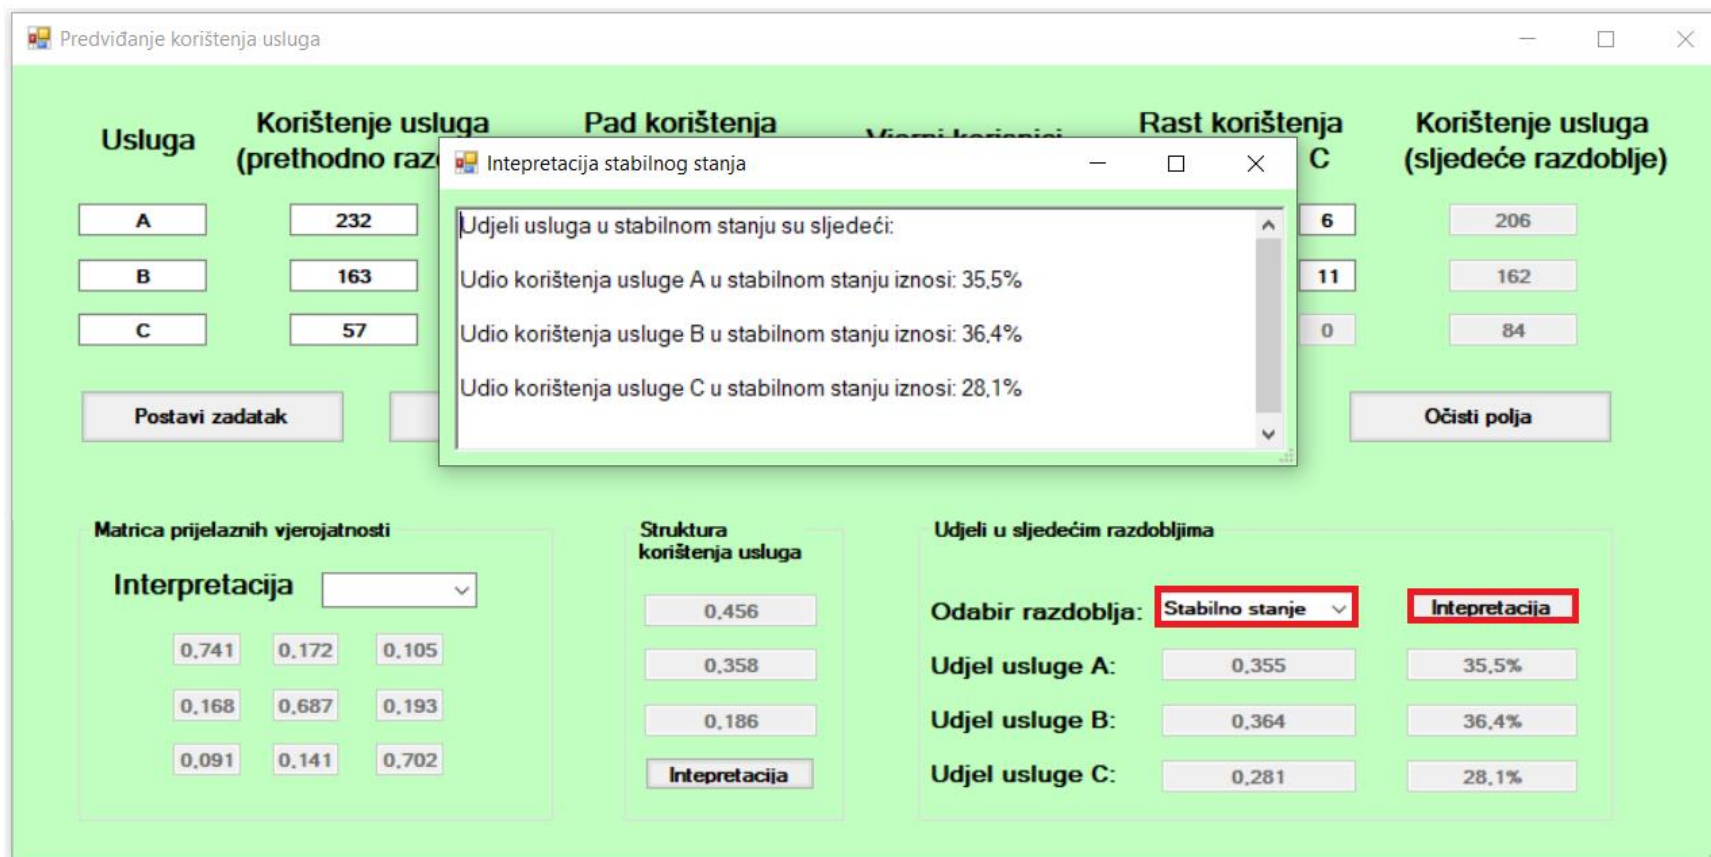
Predviđanje korištenja usluga

Usluga

Korištenje usluga (prethodno raz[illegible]

Pad korištenja

Rast korištenja C

Korištenje usluga (sljedeće razdoblje)

A
232
6
206

B
163
11
162

C
57
0
84

Postavi zadatak

Očisti polja

Intepretacija stabilnog stanja

Udjeli usluga u stabilnom stanju su sljedeći:

Udio korištenja usluge A u stabilnom stanju iznosi: 35,5%

Udio korištenja usluge B u stabilnom stanju iznosi: 36,4%

Udio korištenja usluge C u stabilnom stanju iznosi: 28,1%

Matrica prijelaznih vjerojatnosti

Interpretacija

| 0,741 | 0,172 | 0,105 |
|---|---|---|
| 0,168 | 0,687 | 0,193 |
| 0,091 | 0,141 | 0,702 |

Struktura korištenja usluga

0,456
0,358
0,186

Intepretacija

Udjeli u sljedećim razdobljima

Odabir razdoblja: Stabilno stanje

Intepretacija

Udjel usluge A: 0,355 35,5%

Udjel usluge B: 0,364 36,4%

Udjel usluge C: 0,281 28,1%